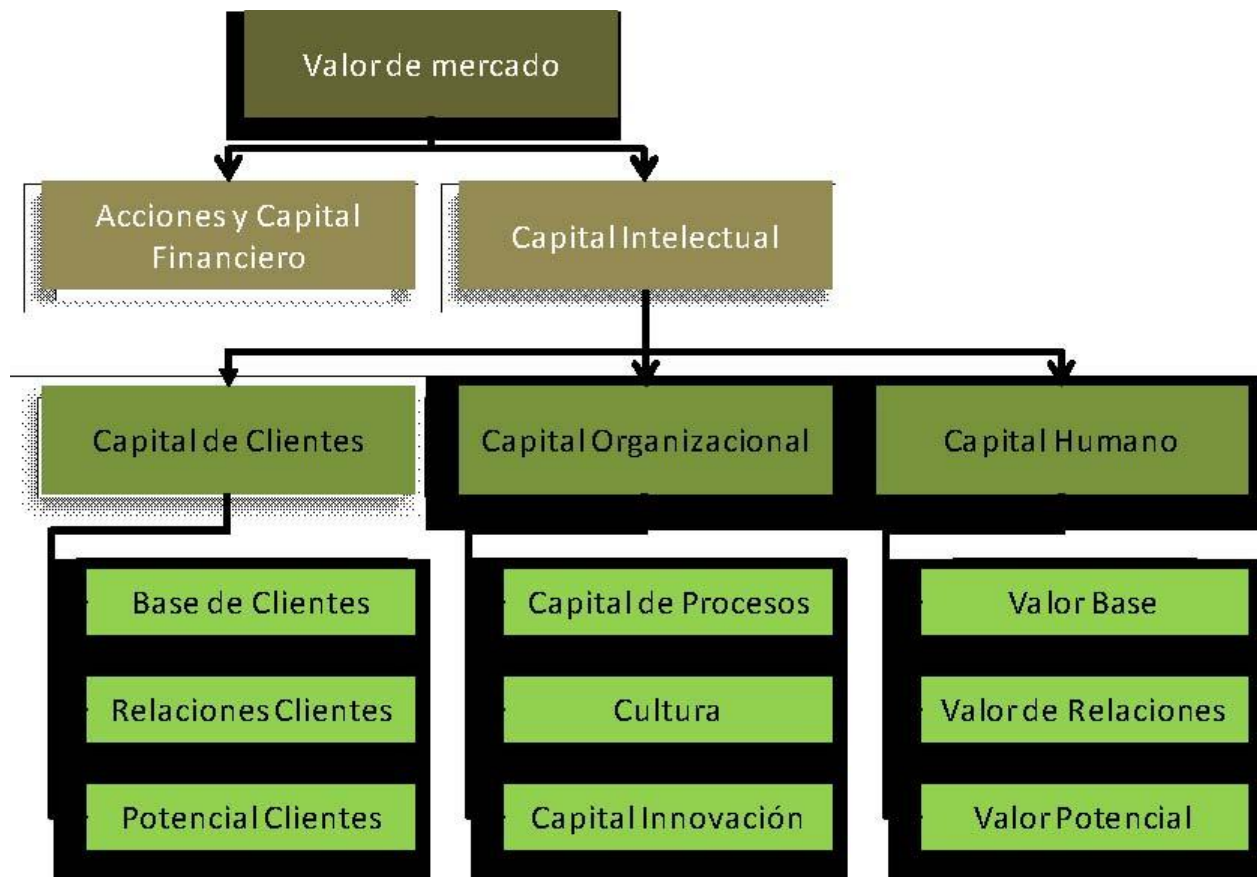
Valor de mercado

Acciones y Capital Financiero

Capital Intelectual

Capital de Clientes

Capital Organizacional

Capital Humano

Base de Clientes

Relaciones Clientes

Potencial Clientes

Capital de Procesos

Cultura

Capital Innovación

Valor Base

Valor de Relaciones

Valor Potencial